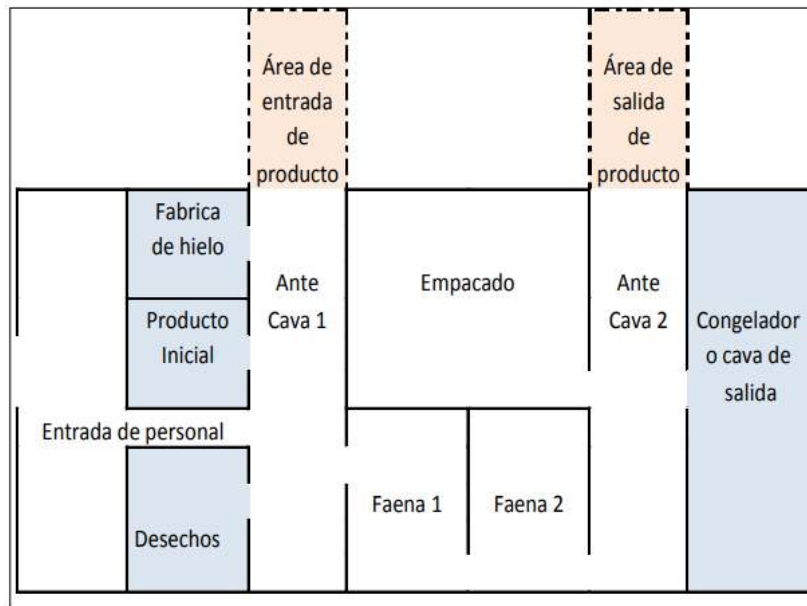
Área de entrada de producto

Área de salida de producto

Fabrica de hielo

Ante Cava 1

Empacado

Ante Cava 2

Producto Inicial

Congelador o cava de salida

Entrada de personal

Faena 1

Faena 2

Desechos